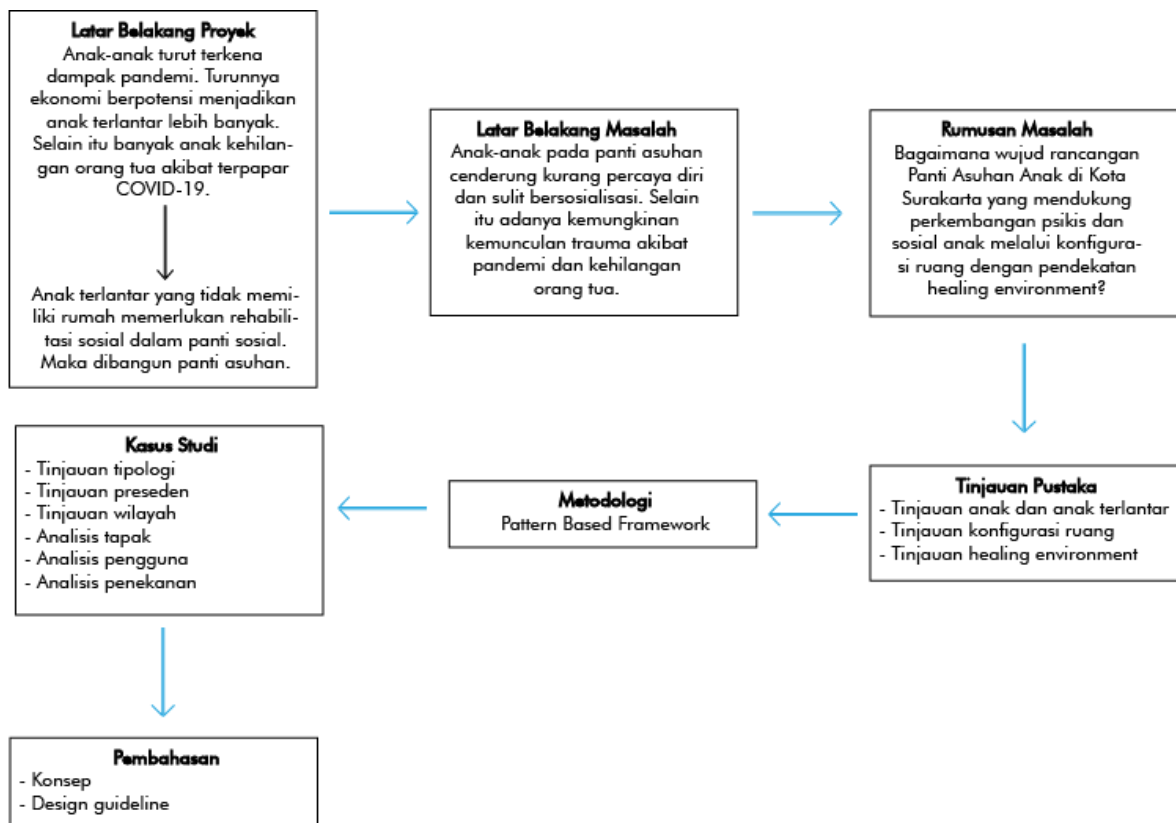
**Latar Belakang Proyek**
Anak-anak turut terkena dampak pandemi. Turunnya ekonomi berpotensi menjadikan anak terlantar lebih banyak. Selain itu banyak anak kehilangan orang tua akibat terpapar COVID-19.

Anak terlantar yang tidak memiliki rumah memerlukan rehabilitasi sosial dalam panti sosial. Maka dibangun panti asuhan.

**Latar Belakang Masalah**
Anak-anak pada panti asuhan cenderung kurang percaya diri dan sulit bersosialisasi. Selain itu adanya kemungkinan kemunculan trauma akibat pandemi dan kehilangan orang tua.

**Rumusan Masalah**
Bagaimana wujud rancangan Panti Asuhan Anak di Kota Surakarta yang mendukung perkembangan psikis dan sosial anak melalui konfigurasi ruang dengan pendekatan healing environment?

**Tinjauan Pustaka**
- Tinjauan anak dan anak terlantar
- Tinjauan konfigurasi ruang
- Tinjauan healing environment

**Metodologi**
Pattern Based Framework

**Kasus Studi**
- Tinjauan tipologi
- Tinjauan preseden
- Tinjauan wilayah
- Analisis tapak
- Analisis pengguna
- Analisis penekanan

**Pembahasan**
- Konsep
- Design guideline